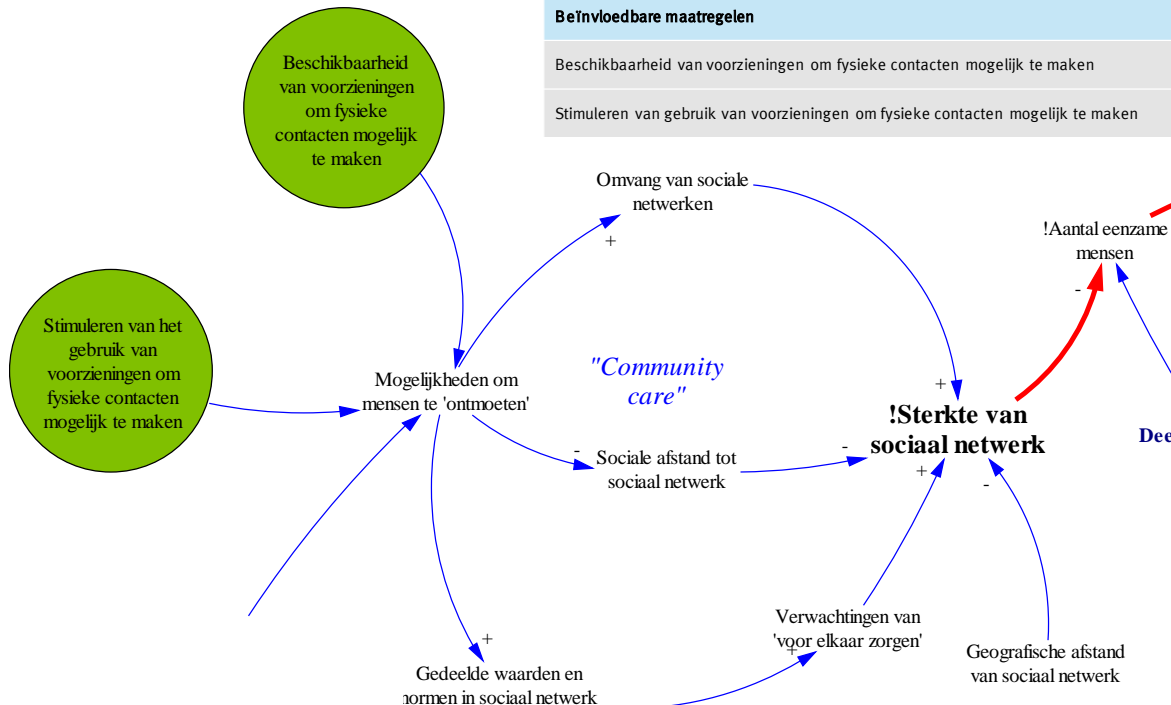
| Beïnvloedbare maatregelen |
|---|
| Beschikbaarheid van voorzieningen om fysieke contacten mogelijk te maken |
| Stimuleren van gebruik van voorzieningen om fysieke contacten mogelijk te maken |

Beschikbaarheid van voorzieningen om fysieke contacten mogelijk te maken

Stimuleren van het gebruik van voorzieningen om fysieke contacten mogelijk te maken

Omvang van sociale netwerken

+

!Aantal eenzame mensen

-

Mogelijkheden om mensen te 'ontmoeten'

"Community care"

+

!Sterkte van sociaal netwerk

Dee

-

Sociale afstand tot sociaal netwerk

-

+

-

Verwachtingen van 'voor elkaar zorgen'

+

+

Geografische afstand van sociaal netwerk

Gedeelde waarden en normen in sociaal netwerk